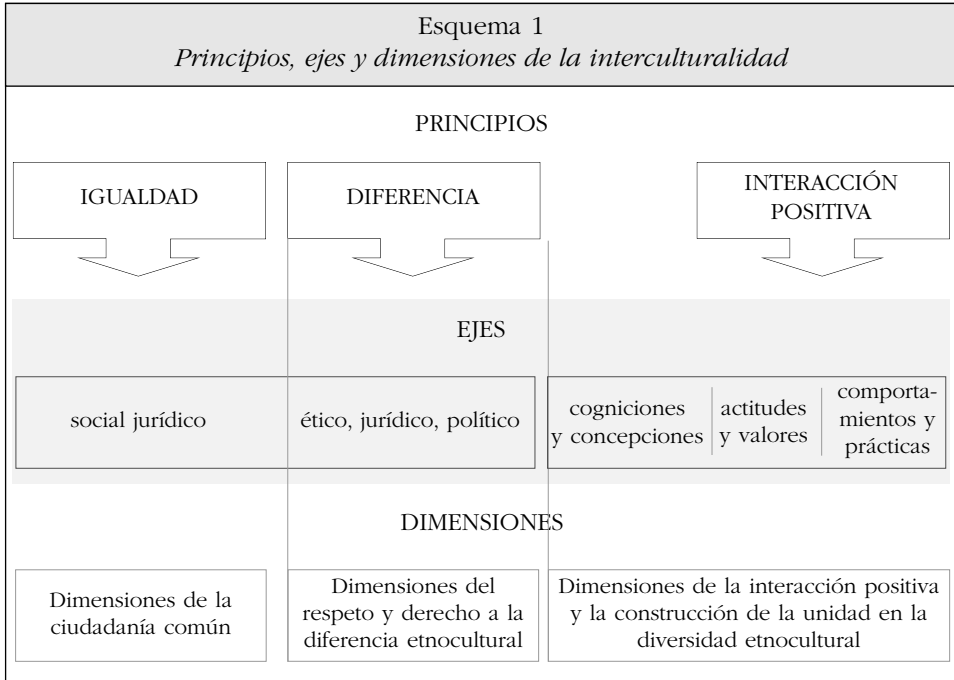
Esquema 1
*Principios, ejes y dimensiones de la interculturalidad*

PRINCIPIOS

IGUALDAD

DIFERENCIA

INTERACCIÓN POSITIVA

EJES

social jurídico

ético, jurídico, político

cogniciones y concepciones

actitudes y valores

comportamientos y prácticas

DIMENSIONES

Dimensiones de la ciudadanía común

Dimensiones del respeto y derecho a la diferencia etnocultural

Dimensiones de la interacción positiva y la construcción de la unidad en la diversidad etnocultural